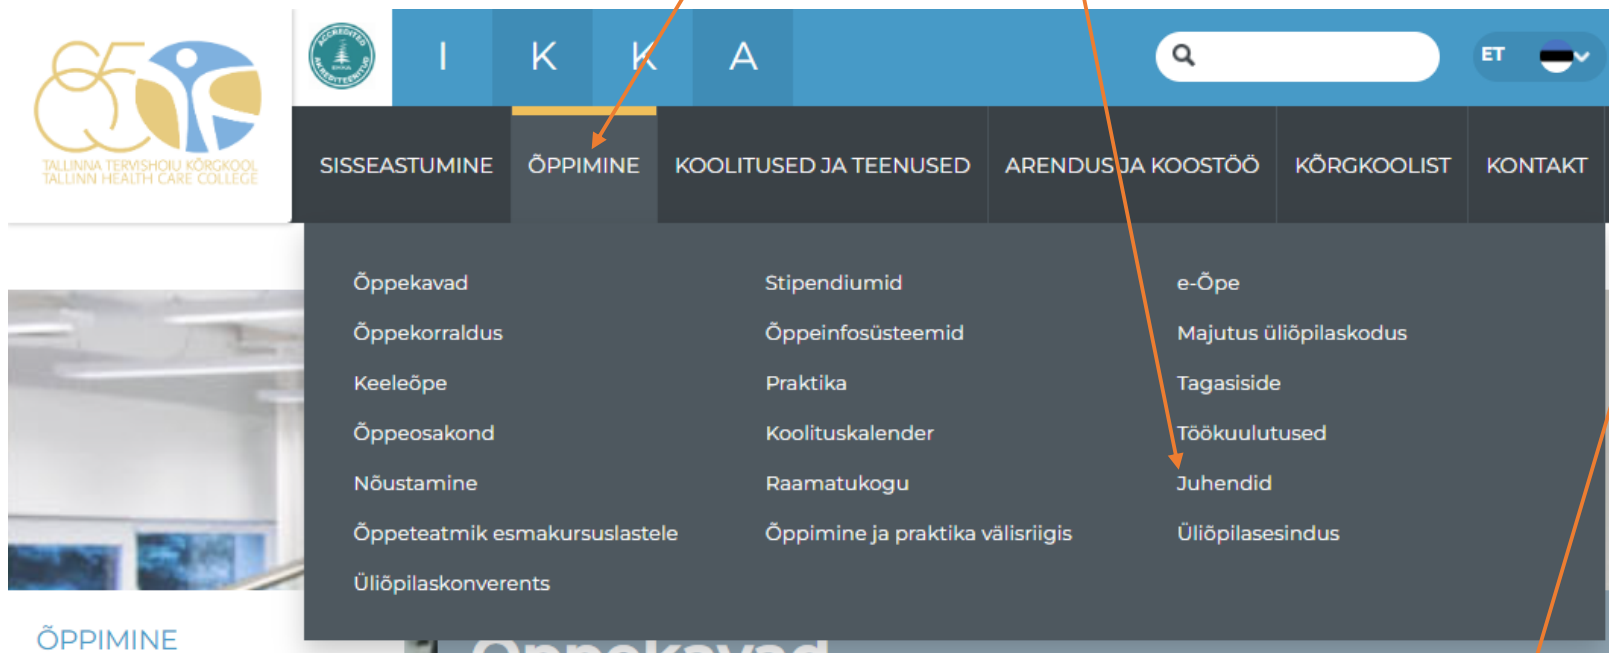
65
TALLINNA TERVISHOIU KÕRGKOOL
TALLINN HEALTH CARE COLLEGE

ACCREDITED AKREDITEERITUD

I K K A

ET

SISSEASTUMINE ÕPPIMINE KOOLITUSED JA TEENUSED ARENDUS JA KOOSTÖÖ KÕRGKOOLIST KONTAKT

Õppekavad
Õppekorraldus
Keeleõpe
Õppeosakond
Nõustamine
Õppeteatmik esmakursuslastele
Üliõpilaskonverents

Stipendiumid
Õppeinfosüsteemid
Praktika
Koolituskalender
Raamatukogu
Õppimine ja praktika välisriigis

e-Õpe
Majutus üliõpilaskodus
Tagasiside
Töökuulutused
Juhendid
Üliõpilasesindus

ÕPPIMINE

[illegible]